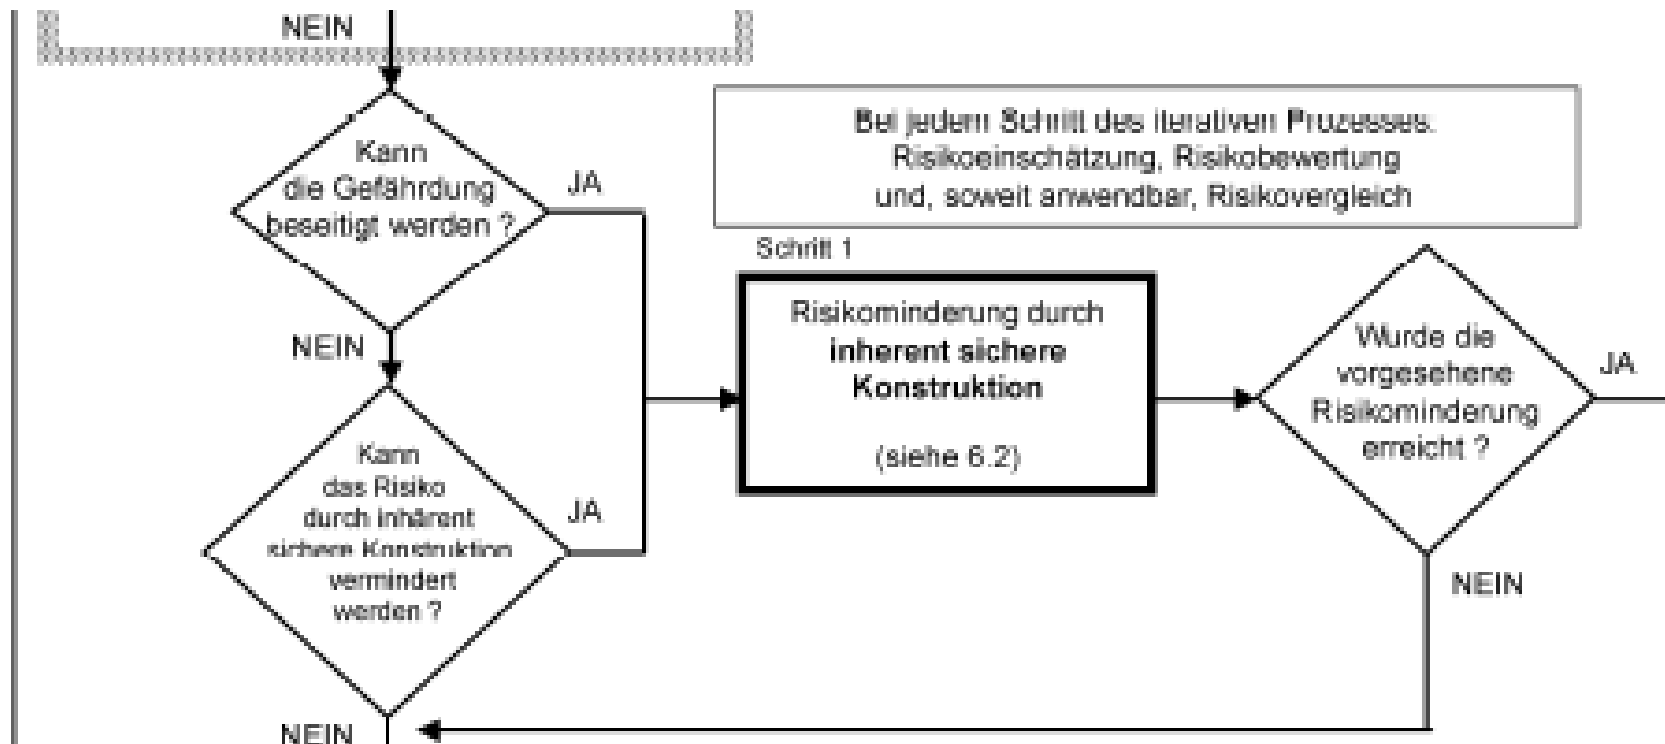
NEIN

Kann die Gefährdung beseitigt werden ?

JA

Bei jedem Schritt des iterativen Prozesses: Risikoeinschätzung, Risikobewertung und, soweit anwendbar, Risikovergleich

Schritt 1

Risikominderung durch **inherent sichere Konstruktion**

(siehe 6.2)

Wurde die vorgesehene Risikominderung erreicht ?

JA

NEIN

Kann das Risiko durch inhärent sichere Konstruktion vermindert werden ?

JA

NEIN

NEIN